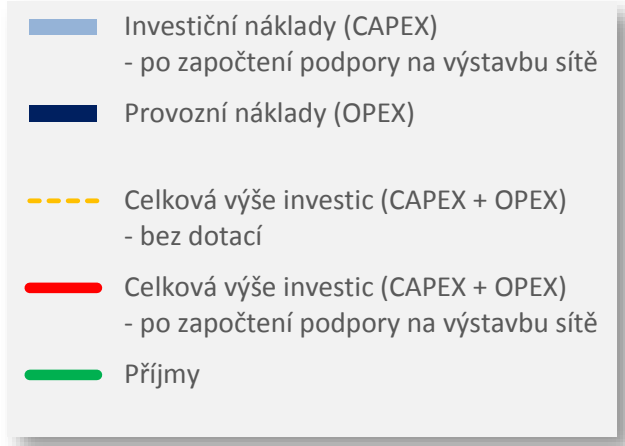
Investiční náklady (CAPEX)
- po započtení podpory na výstavbu sítě

Provozní náklady (OPEX)

Celková výše investic (CAPEX + OPEX)
- bez dotací

Celková výše investic (CAPEX + OPEX)
- po započtení podpory na výstavbu sítě

Příjmy